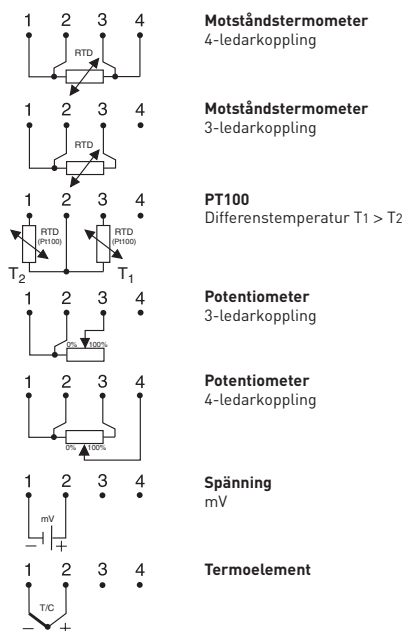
1 2 3 4
RTD

**Motståndstermometer**
4-ledarkoppling

1 2 3 4
RTD

**Motståndstermometer**
3-ledarkoppling

1 2 3 4
RTD (Pt100)
RTD (Pt100)
$T_2$ $T_1$

**PT100**
Differenstemperatur T1 > T2

1 2 3 4
0% 100%

**Potentiometer**
3-ledarkoppling

1 2 3 4
0% 100%

**Potentiometer**
4-ledarkoppling

1 2 3 4
mV
– +

**Spänning**
mV

1 2 3 4
T/C
– +

**Termoelement**